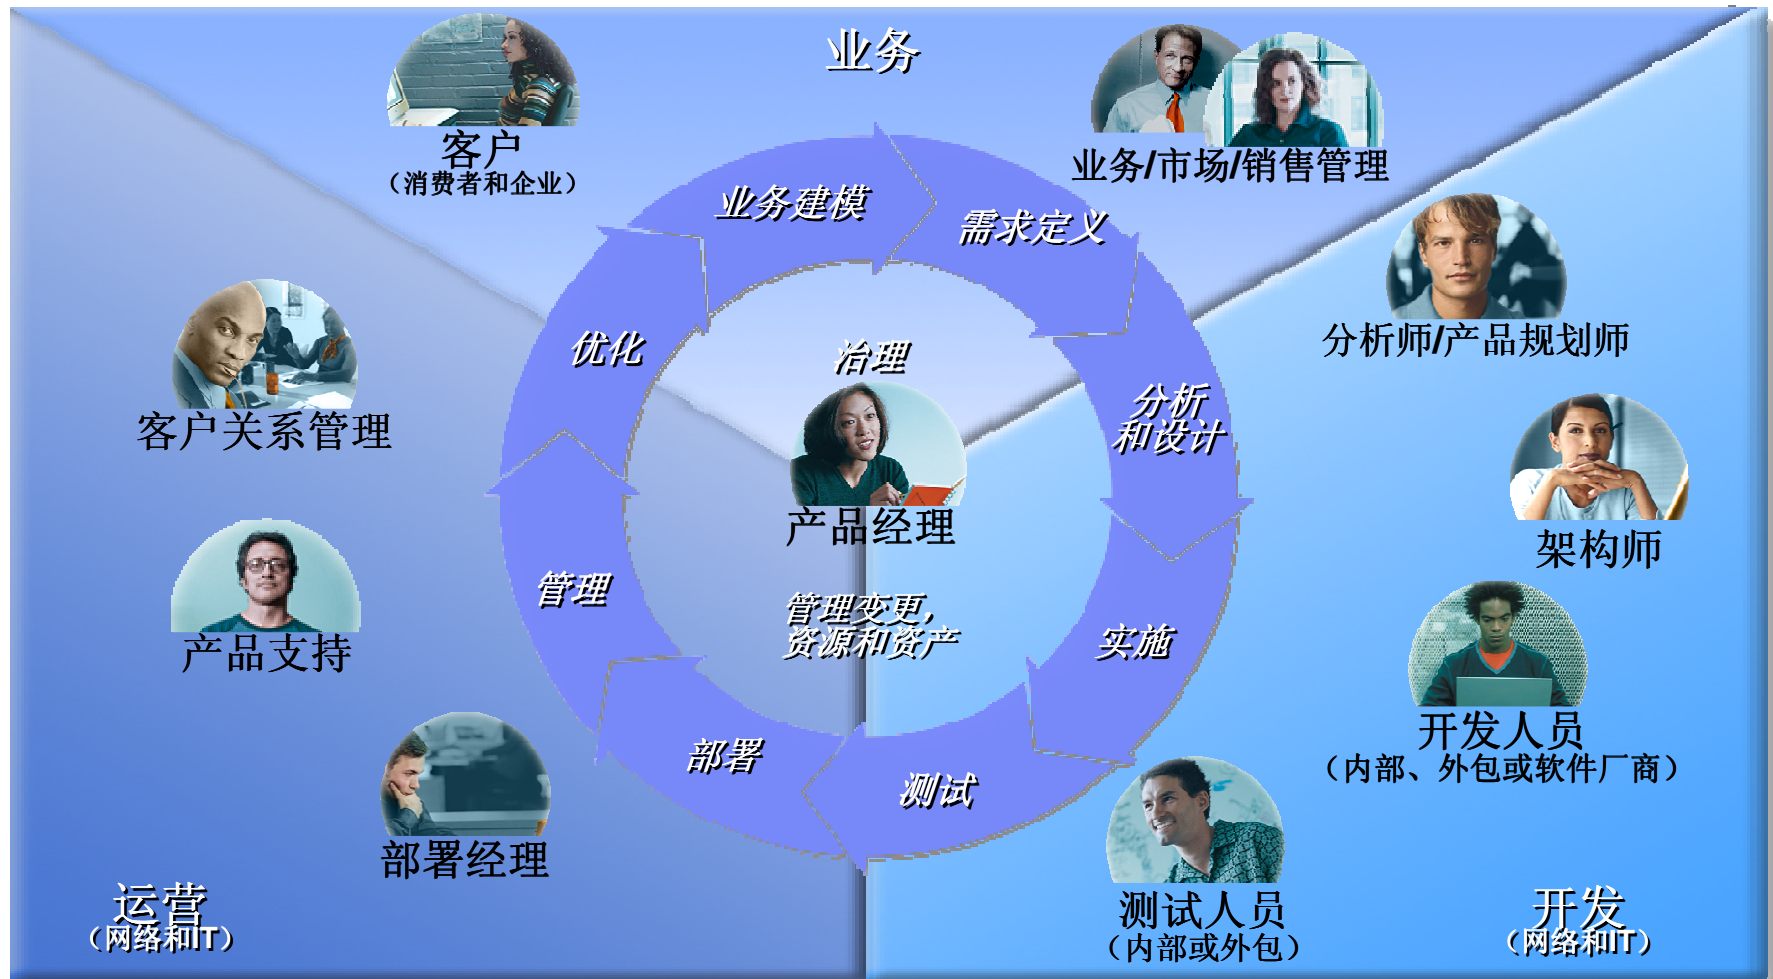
业务

客户
（消费者和企业）

业务/市场/销售管理

业务建模

需求定义

分析师/产品规划师

优化

治理

分析和设计

客户关系管理

产品经理

架构师

管理

管理变更，资源和资产

实施

产品支持

开发人员
（内部、外包或软件厂商）

部署

测试

部署经理

测试人员
（内部或外包）

运营
（网络和IT）

开发
（网络和IT）